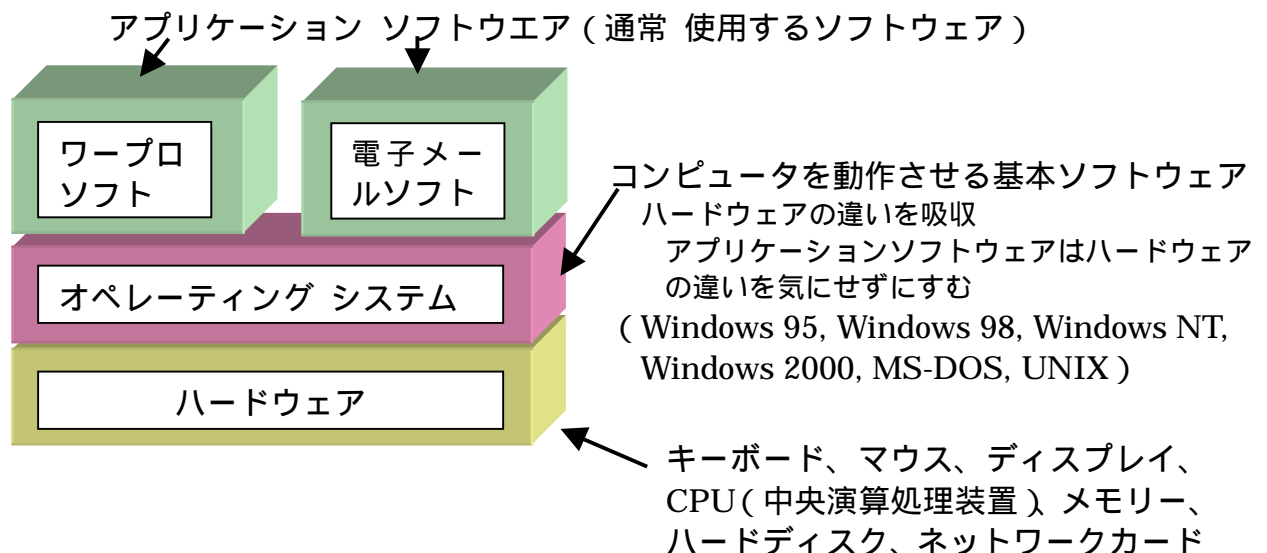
アプリケーション ソフトウエア（通常 使用するソフトウェア）

ワープロソフト

電子メールソフト

コンピュータを動作させる基本ソフトウェア
ハードウェアの違いを吸収
アプリケーションソフトウェアはハードウェアの違いを気にせずにすむ
（Windows 95, Windows 98, Windows NT, Windows 2000, MS-DOS, UNIX）

オペレーティング システム

ハードウェア

キーボード、マウス、ディスプレイ、CPU（中央演算処理装置）、メモリー、ハードディスク、ネットワークカード